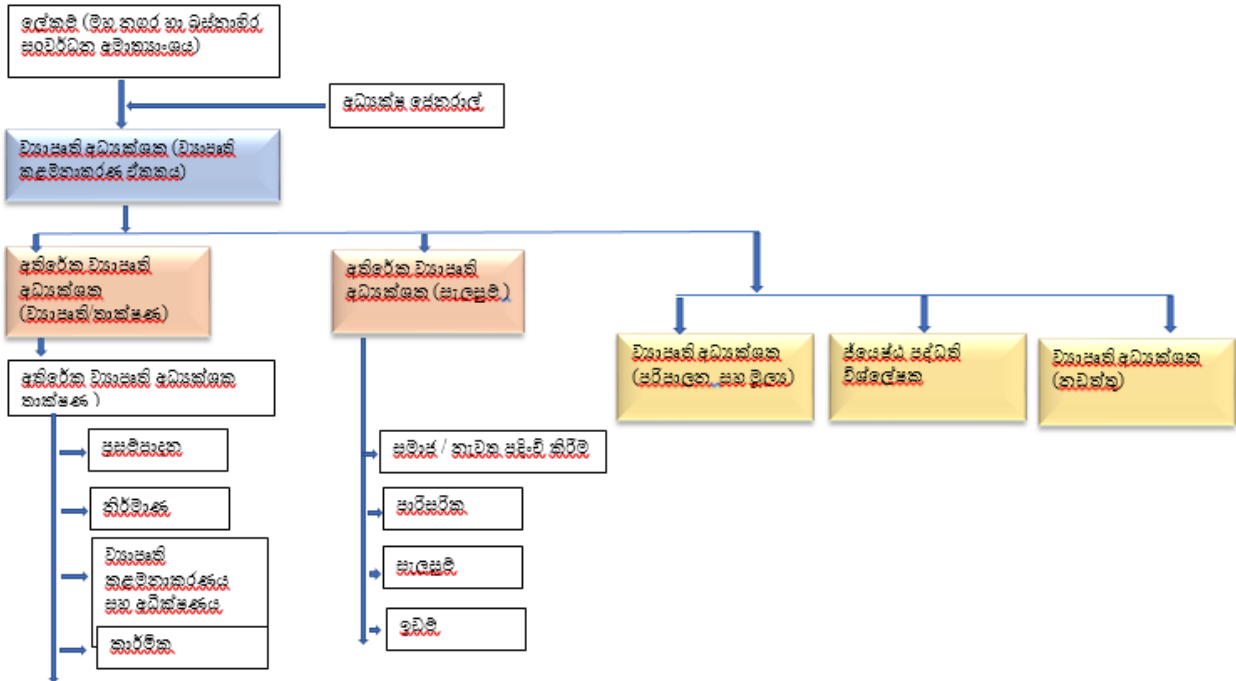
ලේකම් (මහ නගර හා බස්නාහිර සංවර්ධන අමාත්‍යාංශය)

අධ්‍යක්ෂ ජෙනරාල්

ව්‍යාපෘති අධ්‍යක්ෂක (ව්‍යාපෘති කළමනාකරණ ඒකකය)

අතිරේක ව්‍යාපෘති අධ්‍යක්ෂක (ව්‍යාපෘති තාක්ෂණ)

අතිරේක ව්‍යාපෘති අධ්‍යක්ෂක (සැලසුම් )

ව්‍යාපෘති අධ්‍යක්ෂක (පරිපාලන සහ මූල්‍ය)

ජ්‍යෙෂ්ඨ පද්ධති විශ්ලේෂක

ව්‍යාපෘති අධ්‍යක්ෂක (නඩත්තු)

අතිරේක ව්‍යාපෘති අධ්‍යක්ෂක තාක්ෂණ )

ප්‍රසම්පාදන

නිර්මාණ

ව්‍යාපෘති කළමනාකරණය සහ අධීක්ෂණය

කාර්මික

සමාජ / නැවත පදිංචි කිරීම්

පාරිසරික

සැලසුම්

ඉඩම්